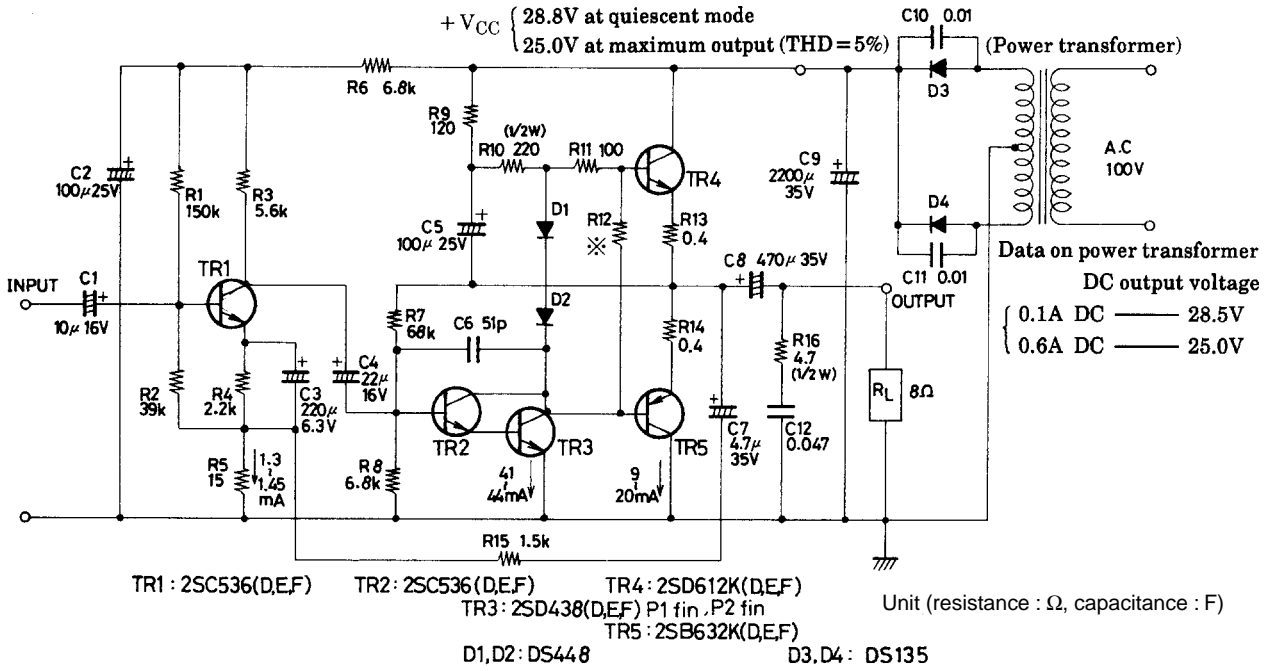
$+V_{CC}$ { 28.8V at quiescent mode
25.0V at maximum output (THD = 5%)

C10 0.01
(Power transformer)
D3
A.C 100V
D4
C11 0.01
Data on power transformer
DC output voltage
{ 0.1A DC —— 28.5V
0.6A DC —— 25.0V

R6 6.8k
R9 120
(1/2W)
R10 220
R11 100
TR4
C9 2200μ 35V
C2 100μ 25V
R1 150k
R3 5.6k
D1
R12 ※
R13 0.4
C5 100μ 25V
INPUT
C1 10μ 16V
TR1
C8 470μ 35V
D2
OUTPUT
R7 68k
C6 51p
R14 0.4
R16 4.7 (1/2W)
C4 22μ 16V
R2 39k
R4 2.2k
C3 220μ 6.3V
TR2
TR3
TR5
C7 4.7μ 35V
C12 0.047
$R_L$ 8Ω
R5 15
1.3 ~ 1.45 mA
R8 6.8k
41 ~ 44mA
9 ~ 20mA
R15 1.5k

TR1 : 2SC536(D,E,F)
TR2: 2SC536(D,E,F)
TR3: 2SD438(D,E,F) P1 fin, P2 fin
TR4: 2SD612K(D,E,F)
TR5: 2SB632K(D,E,F)
D1,D2: DS448
D3,D4: DS135
Unit (resistance : Ω, capacitance : F)